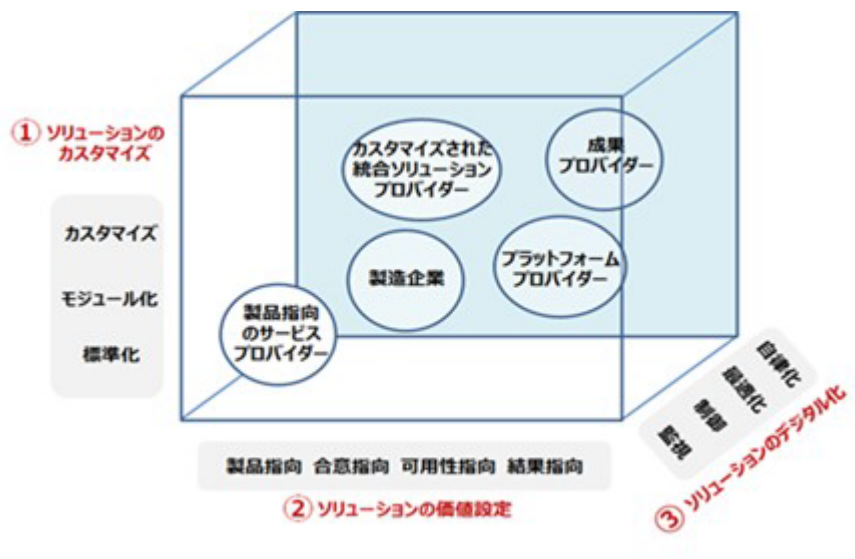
① ソリューションのカスタマイズ

カスタマイズ
モジュール化
標準化

カスタマイズされた統合ソリューションプロバイダー

成果プロバイダー

製造企業

プラットフォームプロバイダー

製品指向のサービスプロバイダー

製品指向　合意指向　可用性指向　結果指向

② ソリューションの価値設定

監視　制御　最適化　自律化

③ ソリューションのデジタル化